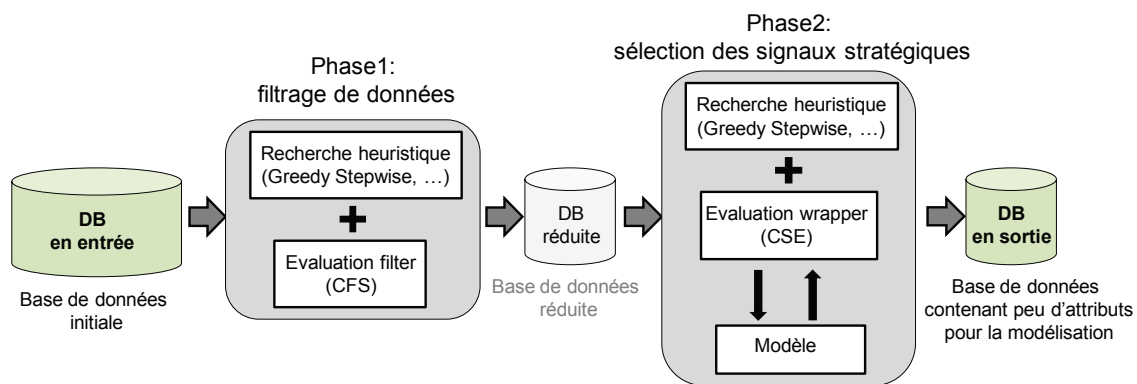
DB
en entrée

Base de données initiale

Phase1:
filtrage de données

Recherche heuristique (Greedy Stepwise, …)

+

Evaluation filter (CFS)

DB
réduite

Base de données réduite

Phase2:
sélection des signaux stratégiques

Recherche heuristique (Greedy Stepwise, …)

+

Evaluation wrapper (CSE)

Modèle

DB
en sortie

Base de données contenant peu d'attributs pour la modélisation